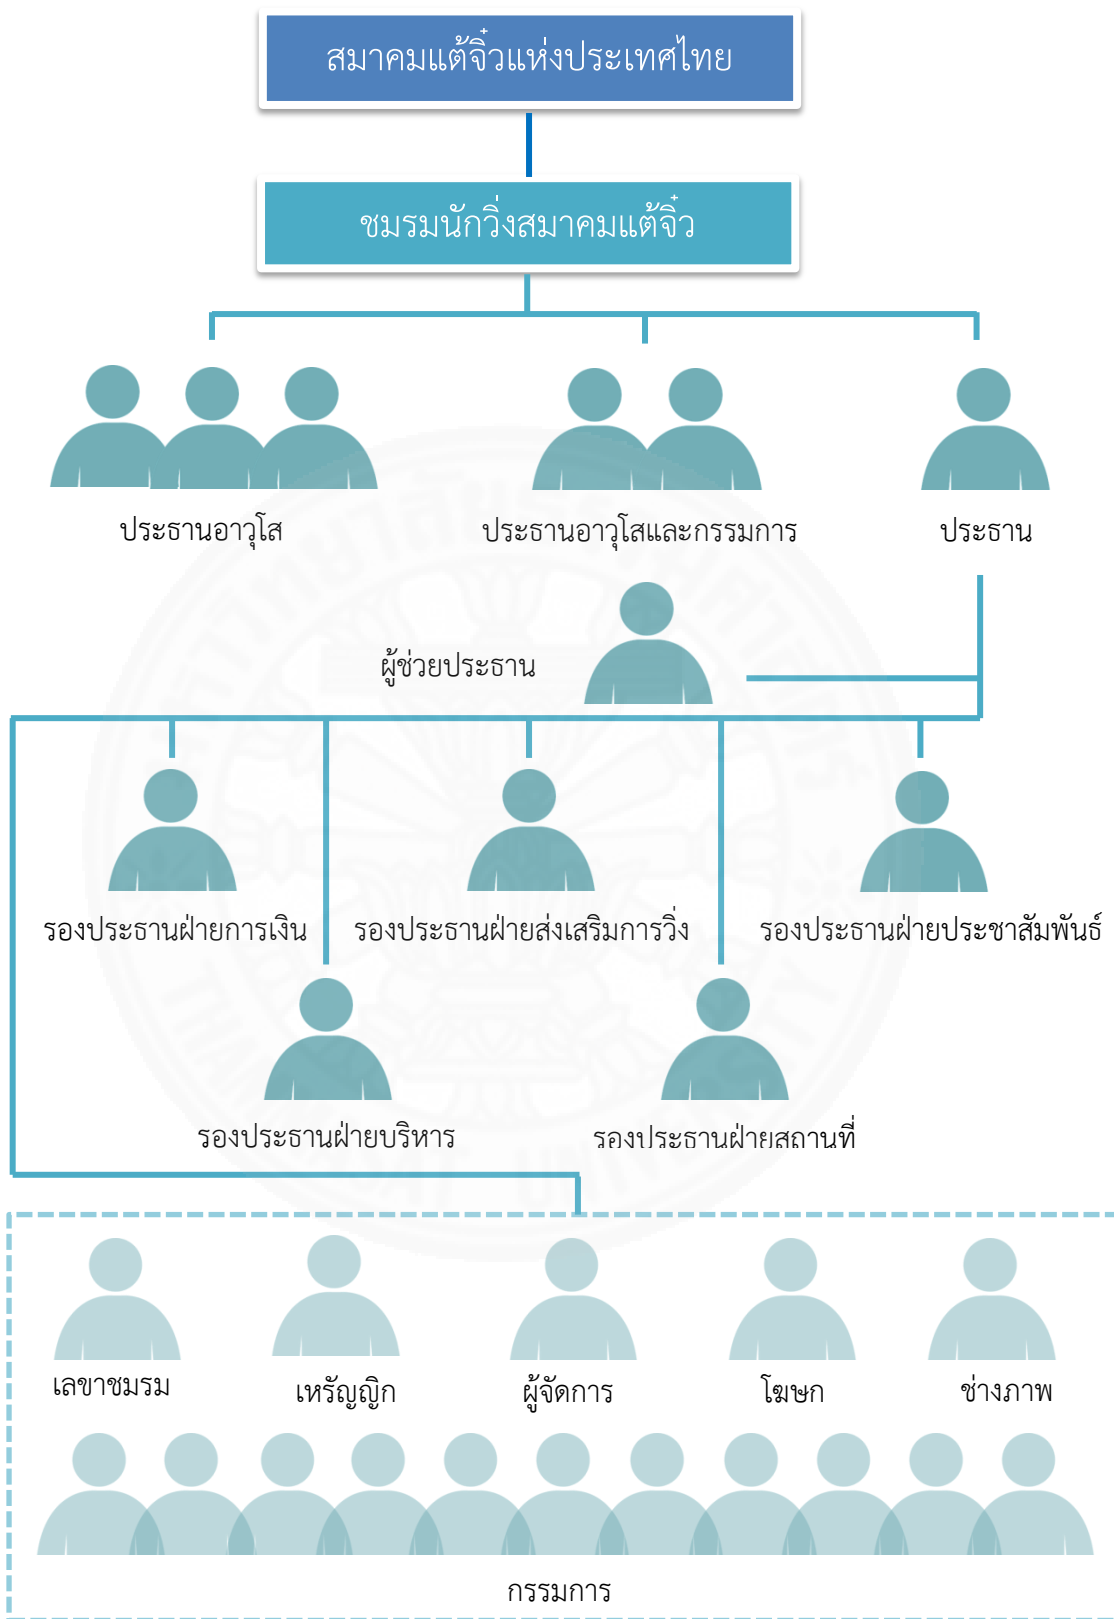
สมาคมแต้จิ๋วแห่งประเทศไทย

ชมรมนักวิ่งสมาคมแต้จิ๋ว

ประธานอาวุโส

ประธานอาวุโสและกรรมการ

ประธาน

ผู้ช่วยประธาน

รองประธานฝ่ายการเงิน

รองประธานฝ่ายส่งเสริมการวิ่ง

รองประธานฝ่ายประชาสัมพันธ์

รองประธานฝ่ายบริหาร

รองประธานฝ่ายสถานที่

เลขาชมรม

เหรัญญิก

ผู้จัดการ

โฆษก

ช่างภาพ

กรรมการ